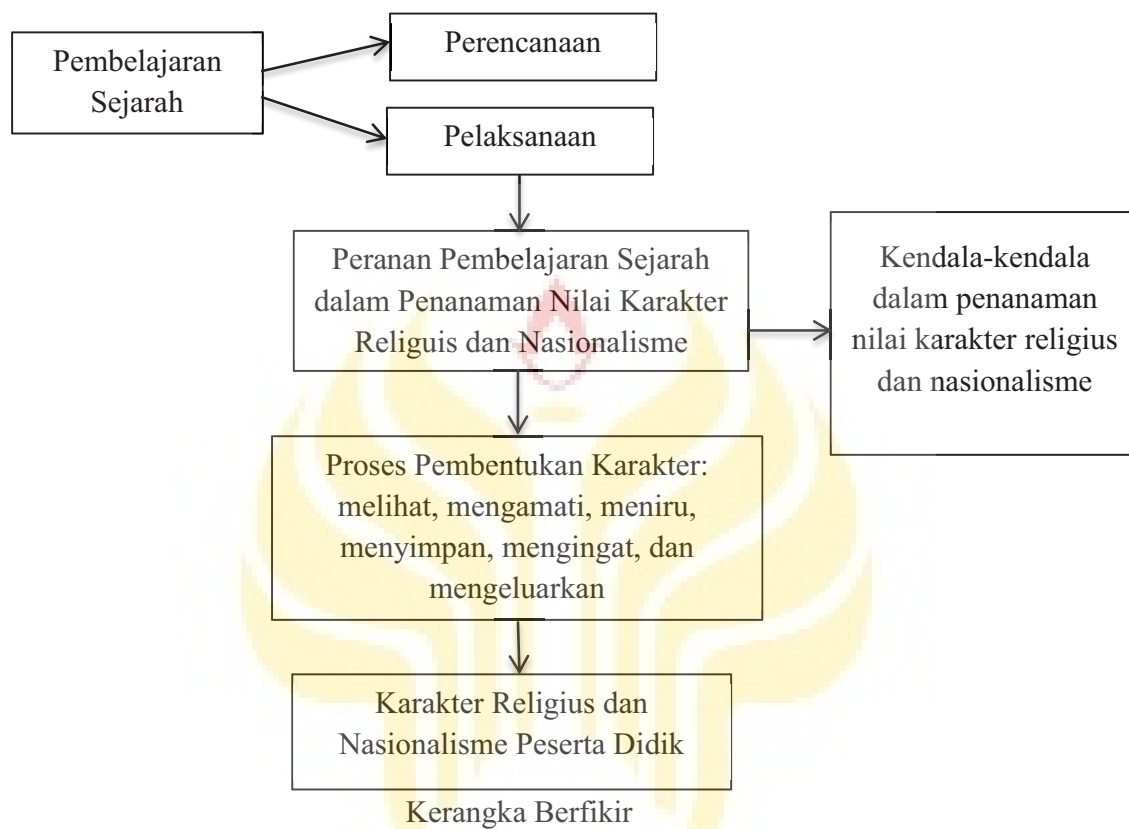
Pembelajaran Sejarah

Perencanaan

Pelaksanaan

Peranan Pembelajaran Sejarah dalam Penanaman Nilai Karakter Religuis dan Nasionalisme

Kendala-kendala dalam penanaman nilai karakter religius dan nasionalisme

Proses Pembentukan Karakter: melihat, mengamati, meniru, menyimpan, mengingat, dan mengeluarkan

Karakter Religius dan Nasionalisme Peserta Didik

Kerangka Berfikir